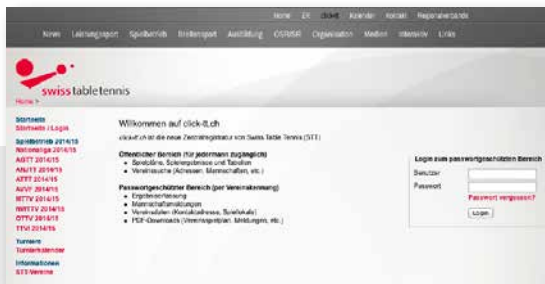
Home DE click-tt Kalender Kontakt Regionalverbände

News Leistungssport Spielbetrieb Breitensport Ausbildung OSR/SR Organisation Medien Intern/tv Links

swisstabletennis

Home >

Startseite
Startseite / Login

Spielbetrieb 2014/15
Nationalliga 2014/15
AGTT 2014/15
ANJTT 2014/15
ATTT 2014/15
AVVF 2014/15
MTTV 2014/15
NWTTV 2014/15
OTTV 2014/15
TTVI 2014/15

Turniere
Turnierkalender

Informationen
STT-Vereine

Willkommen auf click-tt.ch

click-tt.ch ist die neue Zentralregistratur von Swiss Table Tennis (STT)

Öffentlicher Bereich (für jedermann zugänglich)
• Spielpläne, Spielergebnisse und Tabellen
• Vereinssuche (Adressen, Mannschaften, etc.)

Passwortgeschützter Bereich (per Vereinskennung)
• Ergebniserfassung
• Mannschaftsmeldungen
• Vereinsdaten (Kontaktadresse, Spiellokale)
• PDF-Downloads (Vereinsspielplan, Meldungen, etc.)

Login zum passwortgeschützten Bereich
Benutzer
Passwort
Passwort vergessen?
Login